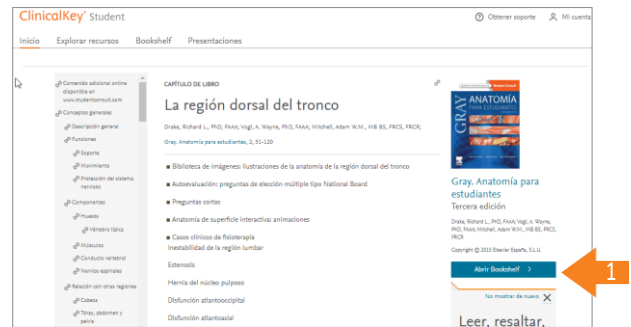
ClinicalKey Student

Obtener soporte Mi cuenta

Inicio Explorar recursos Bookshelf Presentaciones

Contenido adicional online disponible en www.studentconsult.com
Conceptos generales
Descripción general
Funciones
Soporte
Movimiento
Protección del sistema nervioso
Componentes
Huesos
Vértebra típica
Músculos
Conducto vertebral
Nervios espinales
Relación con otras regiones
Cabeza
Tórax, abdomen y pelvis

CAPÍTULO DE LIBRO

La región dorsal del tronco

Drake, Richard L., PhD, FAAA; Vogl, A. Wayne, PhD, FAAA; Mitchell, Adam W.M., MB BS, FRCS, FRCR;

Gray. Anatomía para estudiantes, 2, 51-120

Biblioteca de imágenes: ilustraciones de la anatomía de la región dorsal del tronco

Autoevaluación: preguntas de elección múltiple tipo National Board

Preguntas cortas

Anatomía de superficie interactiva: animaciones

Casos clínicos de fisioterapia
Inestabilidad de la región lumbar

Estenosis

Hernia del núcleo pulposo

Disfunción atlantooccipital

Disfunción atlantoaxial

GRAY ANATOMÍA PARA ESTUDIANTES

Gray. Anatomía para estudiantes
Tercera edición

Drake, Richard L., PhD, FAAA; Vogl, A. Wayne, PhD, FAAA; Mitchell, Adam W.M., MB BS, FRCS, FRCR

Copyright © 2015 Elsevier España, S.L.U.

Abrir Bookshelf >

1

No mostrar de nuevo ✕

Leer, resaltar,